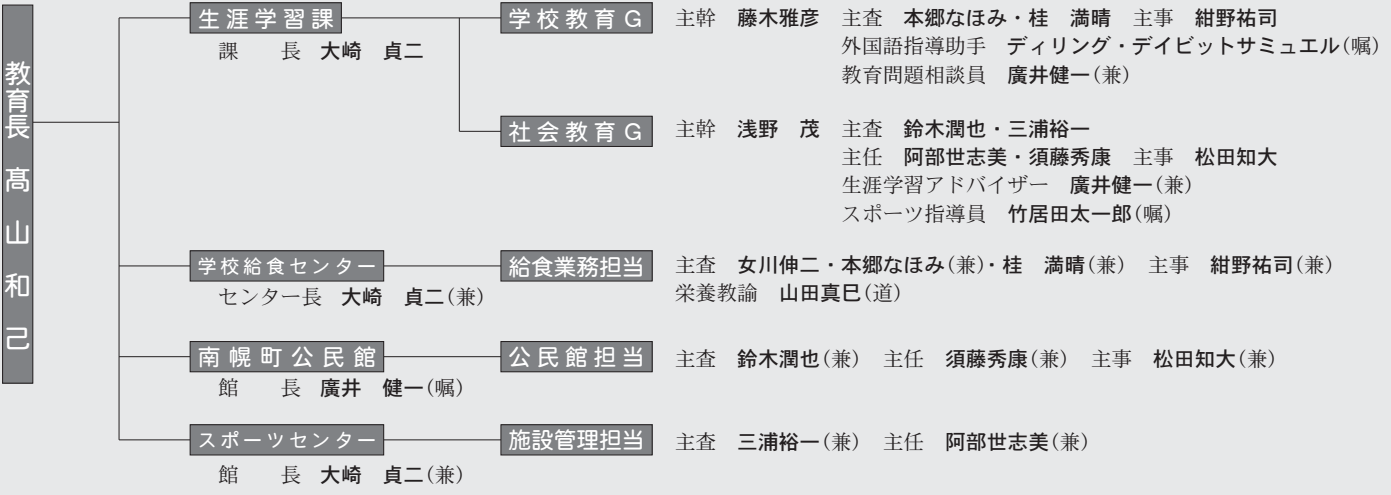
教育長 髙山和己

生涯学習課
課　長 大崎　貞二

学校教育G
主幹 藤木雅彦 主査 本郷なほみ・桂　満晴 主事 紺野祐司
外国語指導助手 ディリング・デイビットサミュエル(嘱)
教育問題相談員 廣井健一(兼)

社会教育G
主幹 浅野　茂 主査 鈴木潤也・三浦裕一
主任 阿部世志美・須藤秀康 主事 松田知大
生涯学習アドバイザー 廣井健一(兼)
スポーツ指導員 竹居田太一郎(嘱)

学校給食センター
センター長 大崎　貞二(兼)

給食業務担当
主査 女川伸二・本郷なほみ(兼)・桂　満晴(兼) 主事 紺野祐司(兼)
栄養教諭 山田真巳(道)

南幌町公民館
館　長 廣井　健一(嘱)

公民館担当
主査 鈴木潤也(兼) 主任 須藤秀康(兼) 主事 松田知大(兼)

スポーツセンター
館　長 大崎　貞二(兼)

施設管理担当
主査 三浦裕一(兼) 主任 阿部世志美(兼)